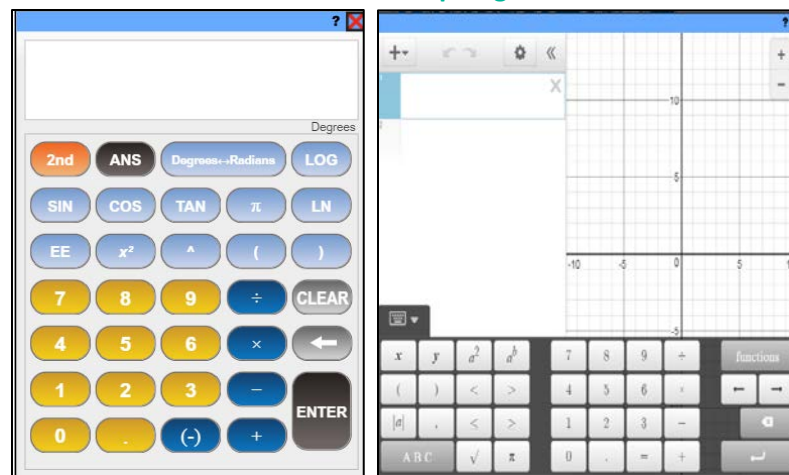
?

Degrees

2nd ANS Degrees↔Radians LOG

SIN COS TAN π LN

EE $x^2$ ^ ( )

7 8 9 ÷ CLEAR

4 5 6 ×

1 2 3 − ENTER

0 . (-) +

+ X

10

5

-10 -5 0 5

-5

$x$ $y$ $a^2$ $a^b$ 7 8 9 ÷ functions

( ) < > 4 5 6

$|a|$ , ≤ ≥ 1 2 3 −

ABC √ π 0 . = +